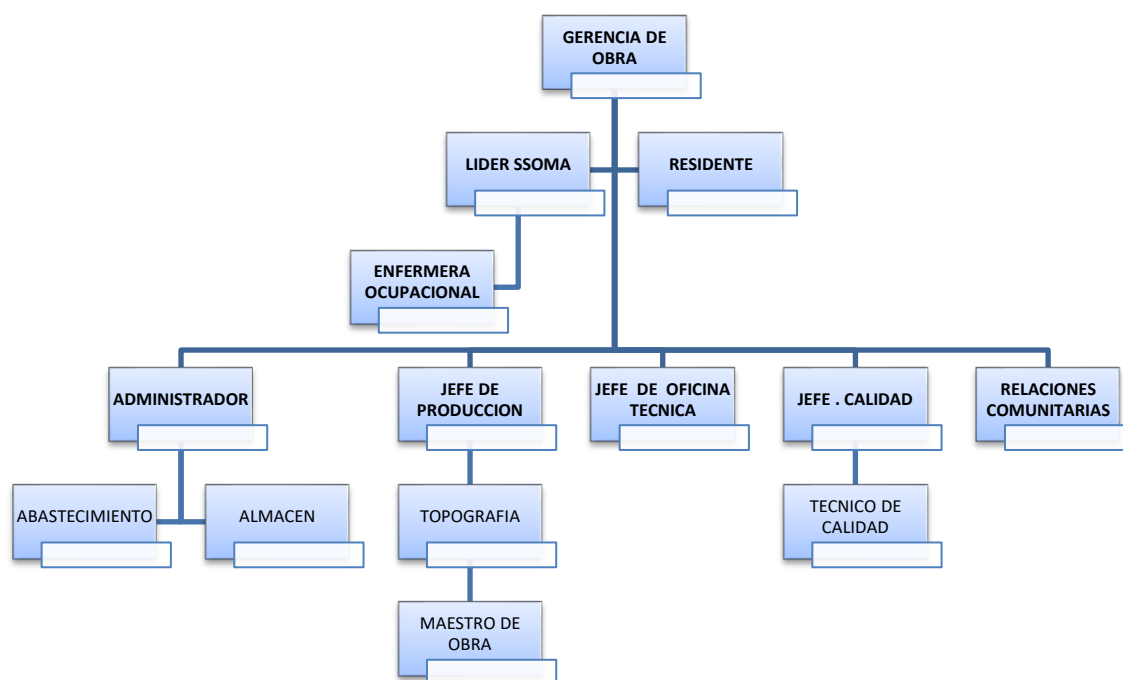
GERENCIA DE OBRA

LIDER SSOMA

RESIDENTE

ENFERMERA OCUPACIONAL

ADMINISTRADOR

JEFE DE PRODUCCION

JEFE DE OFICINA TECNICA

JEFE . CALIDAD

RELACIONES COMUNITARIAS

ABASTECIMIENTO

ALMACEN

TOPOGRAFIA

TECNICO DE CALIDAD

MAESTRO DE OBRA